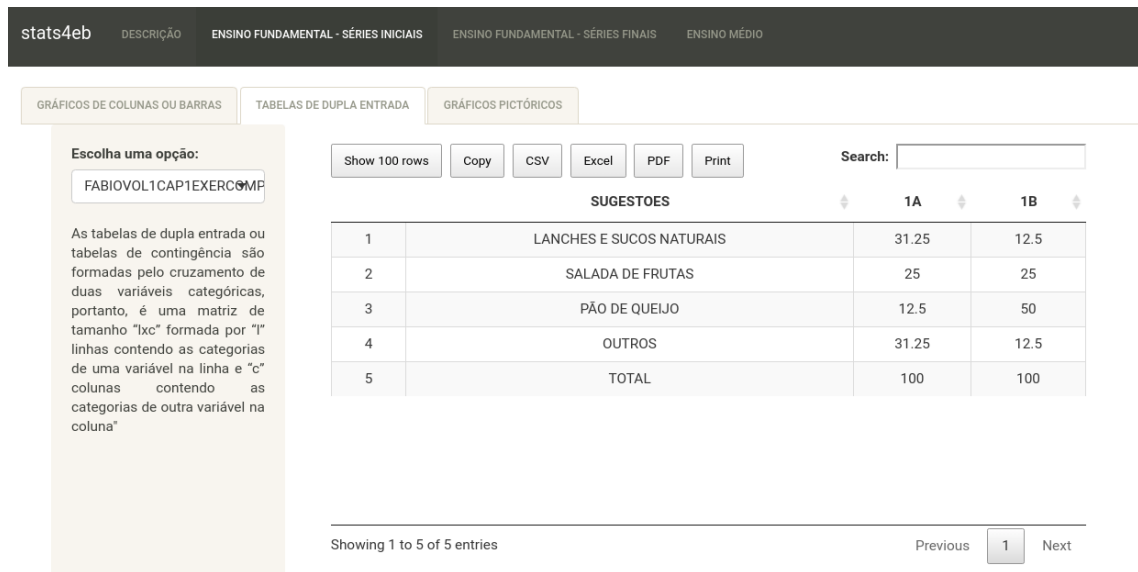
stats4eb DESCRIÇÃO ENSINO FUNDAMENTAL - SÉRIES INICIAIS ENSINO FUNDAMENTAL - SÉRIES FINAIS ENSINO MÉDIO

GRÁFICOS DE COLUNAS OU BARRAS TABELAS DE DUPLA ENTRADA GRÁFICOS PICTÓRICOS

Escolha uma opção:

FABIOVOL1CAP1EXERCOMP

As tabelas de dupla entrada ou tabelas de contingência são formadas pelo cruzamento de duas variáveis categóricas, portanto, é uma matriz de tamanho "lxc" formada por "l" linhas contendo as categorias de uma variável na linha e "c" colunas contendo as categorias de outra variável na coluna"

Show 100 rows Copy CSV Excel PDF Print

Search:

| | SUGESTOES | 1A | 1B |
|---|---|---|---|
| 1 | LANCHES E SUCOS NATURAIS | 31.25 | 12.5 |
| 2 | SALADA DE FRUTAS | 25 | 25 |
| 3 | PÃO DE QUEIJO | 12.5 | 50 |
| 4 | OUTROS | 31.25 | 12.5 |
| 5 | TOTAL | 100 | 100 |

Showing 1 to 5 of 5 entries

Previous 1 Next